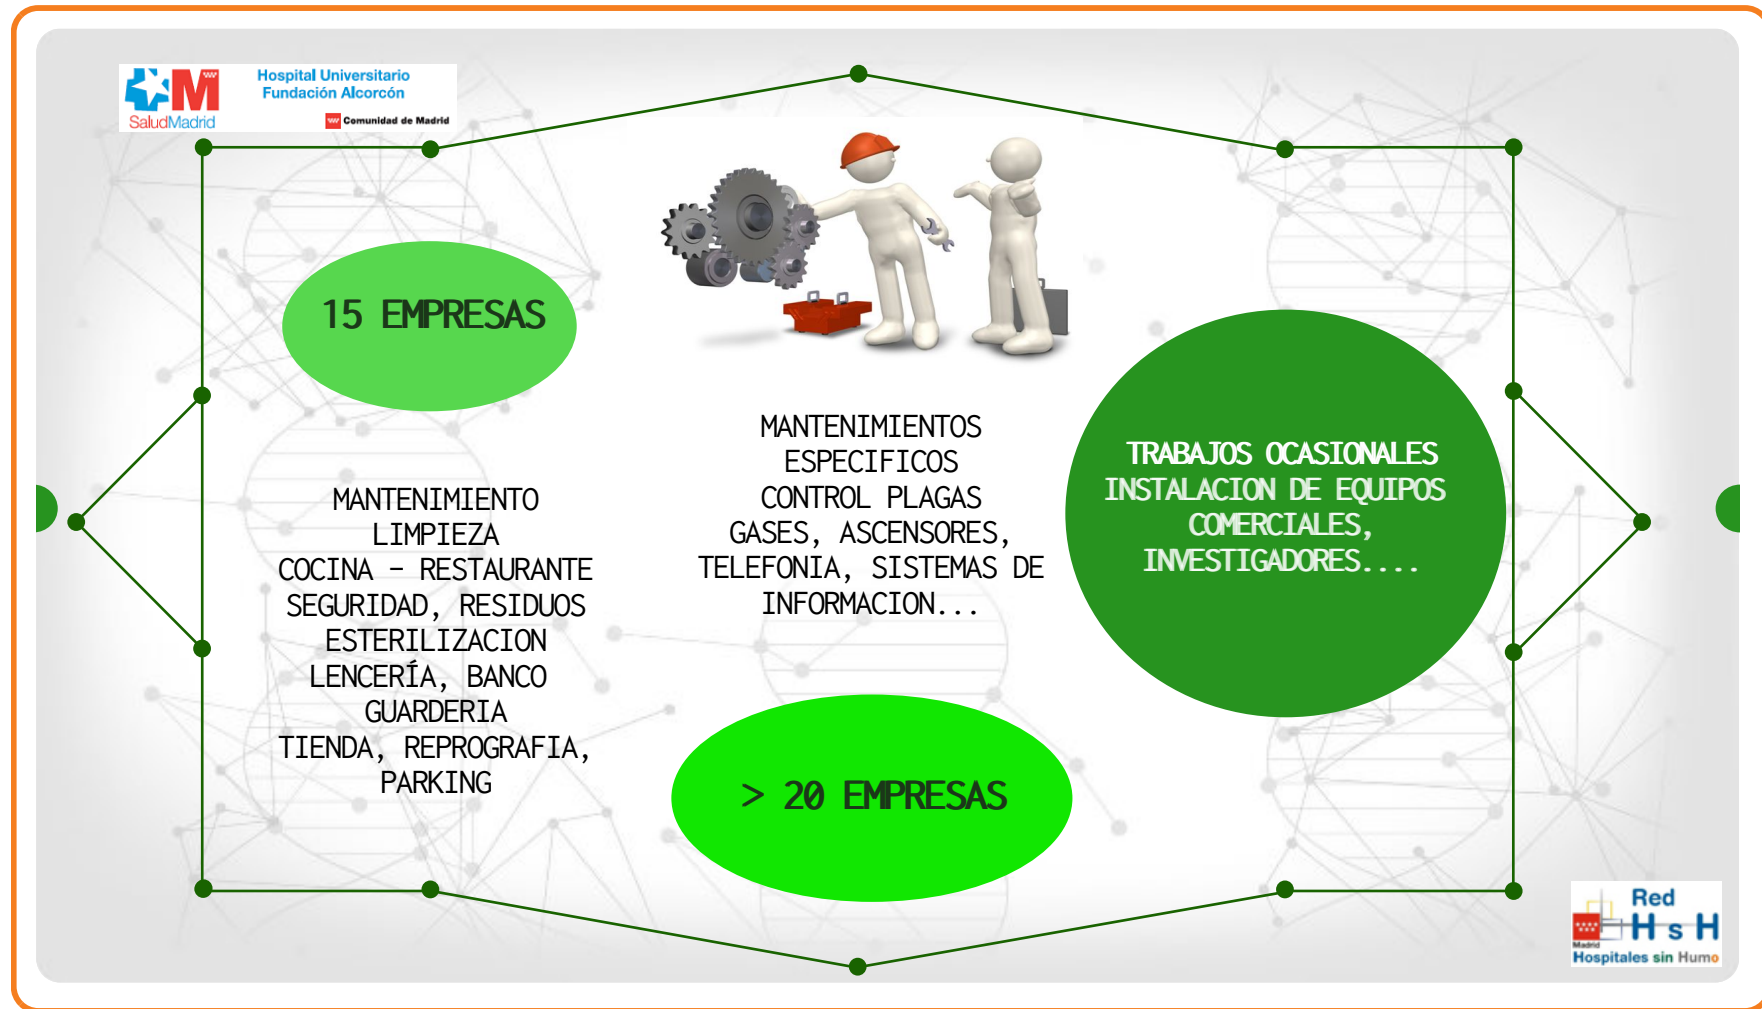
SaludMadrid
Hospital Universitario Fundación Alcorcón
Comunidad de Madrid

15 EMPRESAS

MANTENIMIENTO
LIMPIEZA
COCINA – RESTAURANTE
SEGURIDAD, RESIDUOS
ESTERILIZACION
LENCERÍA, BANCO
GUARDERIA
TIENDA, REPROGRAFIA, PARKING

MANTENIMIENTOS ESPECIFICOS
CONTROL PLAGAS
GASES, ASCENSORES, TELEFONIA, SISTEMAS DE INFORMACION...

> 20 EMPRESAS

TRABAJOS OCASIONALES
INSTALACION DE EQUIPOS COMERCIALES, INVESTIGADORES....

Red
H s H
Madrid
Hospitales sin Humo